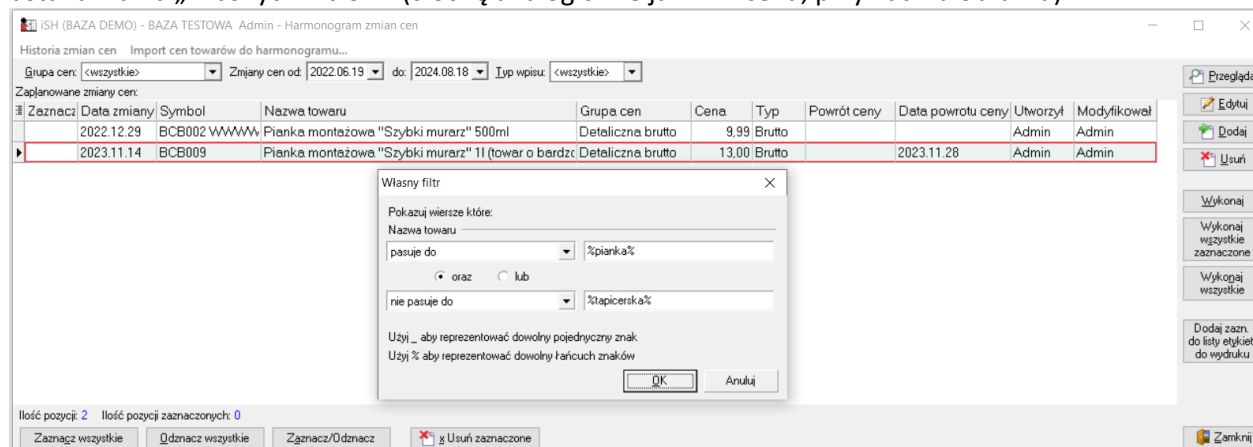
iSH (BAZA DEMO) - BAZA TESTOWA Admin - Harmonogram zmian cen

Historia zmian cen Import cen towarów do harmonogramu...

Grupa cen: <wszystkie> Zmiany cen od: 2022.06.19 do: 2024.08.18 Typ wpisu: <wszystkie>

Zaplanowane zmiany cen:

| Zaznacz | Data zmiany | Symbol | Nazwa towaru | Grupa cen | Cena | Typ | Powrót ceny | Data powrotu ceny | Utworzył | Modyfikował |
|---|---|---|---|---|---|---|---|---|---|---|
| | 2022.12.29 | BCB002 WWWW | Pianka montażowa "Szybki murarz" 500ml | Detaliczna brutto | 9,99 | Brutto | | | Admin | Admin |
| | 2023.11.14 | BCB009 | Pianka montażowa "Szybki murarz" 1l (towar o bardz | Detaliczna brutto | 13,00 | Brutto | | 2023.11.28 | Admin | Admin |

Własny filtr

Pokazuj wiersze które:
Nazwa towaru
pasuje do %pianka%
oraz lub
nie pasuje do %tapicerska%

Użyj _ aby reprezentować dowolny pojedynczy znak
Użyj % aby reprezentować dowolny łańcuch znaków

OK Anuluj

Przeglądaj
Edytuj
Dodaj
Usuń
Wykonaj
Wykonaj wszystkie zaznaczone
Wykonaj wszystkie
Dodaj zazn. do listy etykiet do wydruku

Ilość pozycji: 2 Ilość pozycji zaznaczonych: 0

Zaznacz wszystkie Odznacz wszystkie Zaznacz/Odznacz x Usuń zaznaczone Zamknij